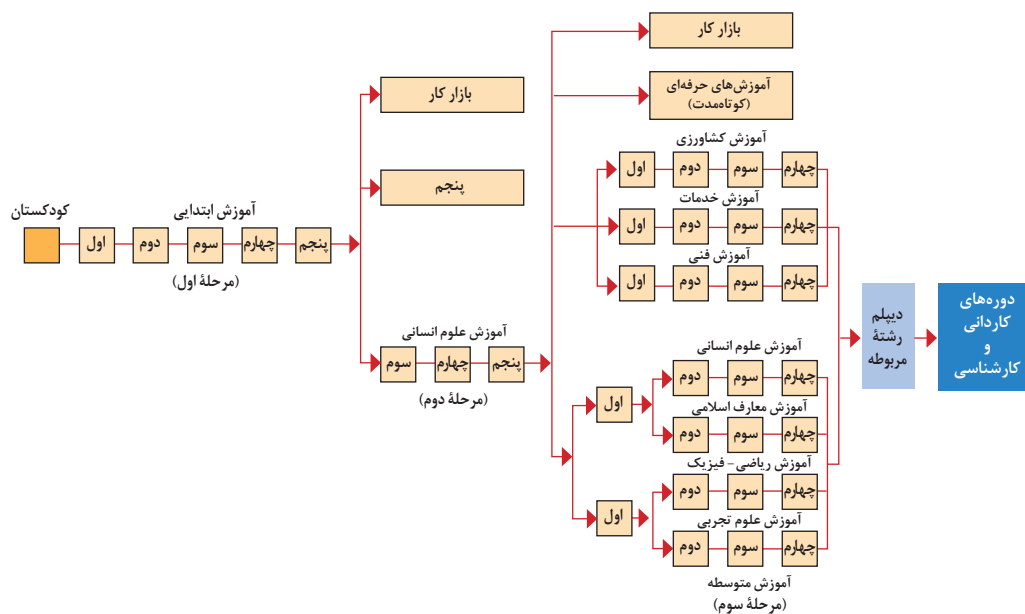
کودکستان

آموزش ابتدایی
اول
دوم
سوم
چهارم
پنجم
(مرحلهٔ اول)

بازار کار

پنجم

آموزش علوم انسانی
سوم
چهارم
پنجم
(مرحلهٔ دوم)

بازار کار

آموزش‌های حرفه‌ای
(کوتاه‌مدت)

آموزش کشاورزی
اول
دوم
سوم
چهارم

آموزش خدمات
اول
دوم
سوم
چهارم

آموزش فنی
اول
دوم
سوم
چهارم

آموزش علوم انسانی
دوم
سوم
چهارم

آموزش معارف اسلامی
دوم
سوم
چهارم

اول

آموزش ریاضی ـ فیزیک
دوم
سوم
چهارم

آموزش علوم تجربی
دوم
سوم
چهارم

اول

آموزش متوسطه
(مرحلهٔ سوم)

دیپلم
رشتهٔ
مربوطه

دوره‌های
کاردانی
و
کارشناسی